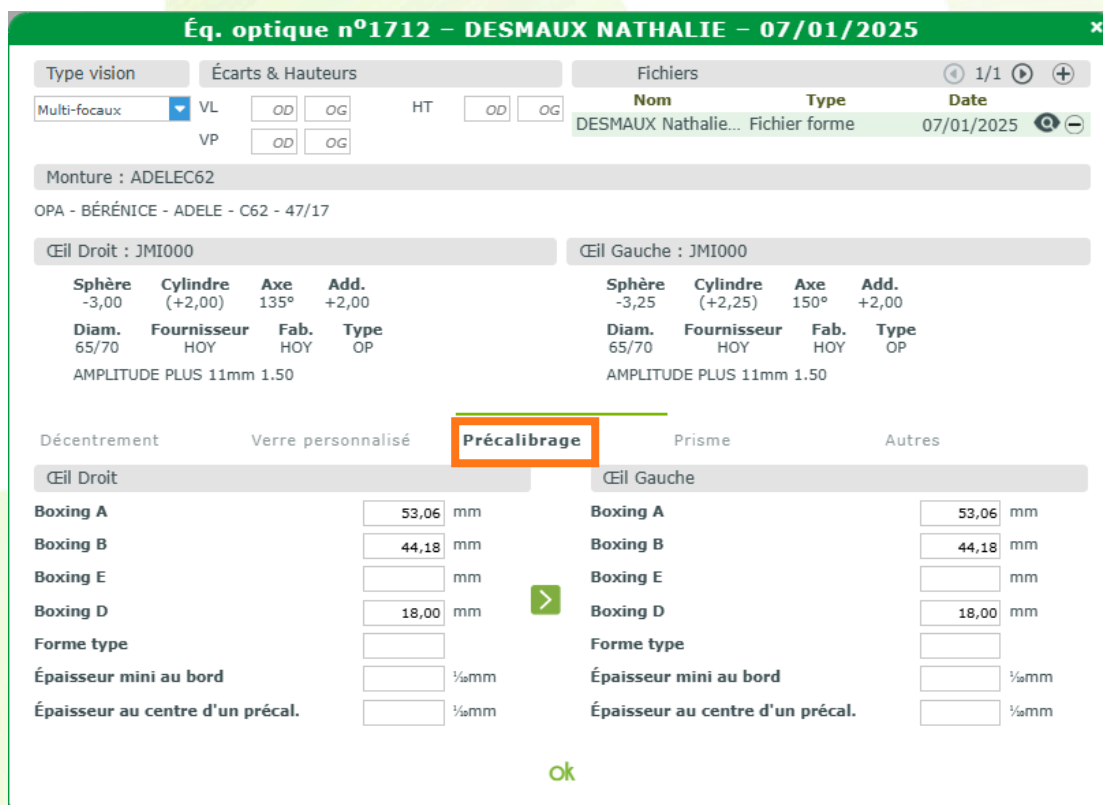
Éq. optique n°1712 – DESMAUX NATHALIE – 07/01/2025 ×

Type vision
Multi-focaux

Écarts & Hauteurs
VL OD OG
VP OD OG
HT OD OG

Fichiers 1/1

| Nom | Type | Date |
|---|---|---|
| DESMAUX Nathalie... | Fichier forme | 07/01/2025 |

Monture : ADELEC62
OPA - BÉRÉNICE - ADELE - C62 - 47/17

Œil Droit : JMI000

| Sphère | Cylindre | Axe | Add. |
|---|---|---|---|
| -3,00 | (+2,00) | 135° | +2,00 |

| Diam. | Fournisseur | Fab. | Type |
|---|---|---|---|
| 65/70 | HOY | HOY | OP |

AMPLITUDE PLUS 11mm 1.50

Œil Gauche : JMI000

| Sphère | Cylindre | Axe | Add. |
|---|---|---|---|
| -3,25 | (+2,25) | 150° | +2,00 |

| Diam. | Fournisseur | Fab. | Type |
|---|---|---|---|
| 65/70 | HOY | HOY | OP |

AMPLITUDE PLUS 11mm 1.50

Décentrement Verre personnalisé Précalibrage Prisme Autres

Œil Droit
Boxing A 53,06 mm
Boxing B 44,18 mm
Boxing E mm
Boxing D 18,00 mm
Forme type
Épaisseur mini au bord ⅒mm
Épaisseur au centre d'un précal. ⅒mm

Œil Gauche
Boxing A 53,06 mm
Boxing B 44,18 mm
Boxing E mm
Boxing D 18,00 mm
Forme type
Épaisseur mini au bord ⅒mm
Épaisseur au centre d'un précal. ⅒mm

ok